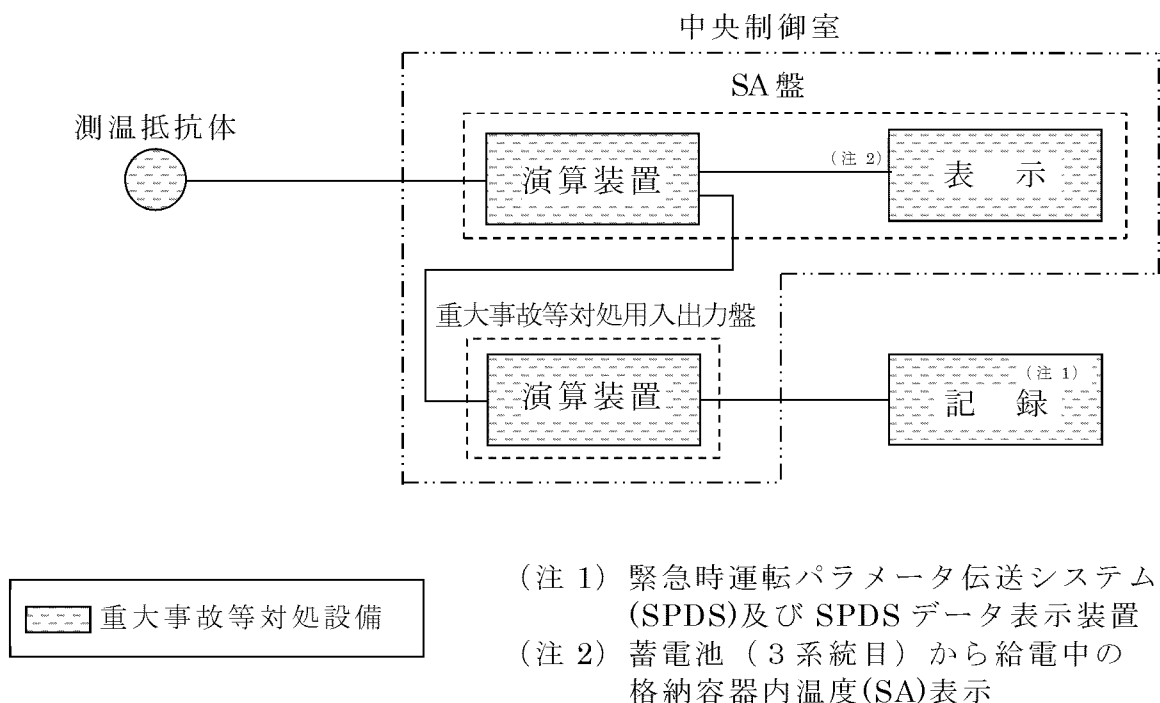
中央制御室

SA盤

測温抵抗体

演算装置

(注 2)

表 示

重大事故等対処用入出力盤

演算装置

(注 1)

記 録

重大事故等対処設備

(注 1) 緊急時運転パラメータ伝送システム(SPDS)及び SPDS データ表示装置
(注 2) 蓄電池(3系統目)から給電中の格納容器内温度(SA)表示